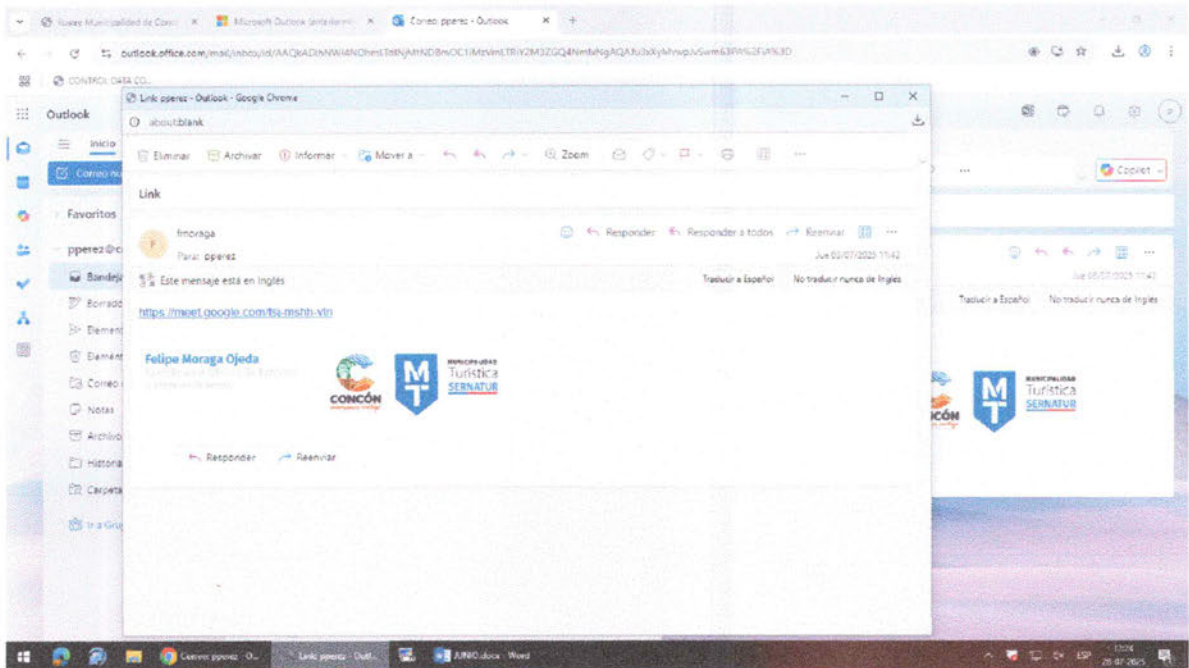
Ilustre Municipalidad de Conc | Microsoft Outlook (anteriorm | Correo: pperez - Outlook

outlook.office.com/mail/inbox/id/AAQkADhNWl4NOhesTntNjAHNDBmOC1iMzVmLTRiY2M3ZGQ4NmMgAQAJu3sXyMnwpJvSwm63PW%2FtA%3D

CONTROL DATA CO...

Outlook

Link pperez - Outlook - Google Chrome

about:blank

Inicio

Correo nu

Favoritos

pperez@c

Bandeja

Borrado

Element

Element

Correo

Notas

Archivo

Historia

Carpeta

Ir a Gru

Eliminar   Archivar   Informar   Mover a   Zoom

Link

fmoraga

Para: pperez

Responder   Responder a todos   Reenviar

Jue 03/07/2025 11:42

Este mensaje está en inglés

Traducir a Español   No traducir nunca de Inglés

https://meet.google.com/tsj-mshh-vtn

Felipe Moraga Ojeda

CONCÓN

MUNICIPALIDAD Turística SERNATUR

Responder   Reenviar

Copilot

Jue 03/07/2025 11:42

Traducir a Español   No traducir nunca de Inglés

CONCÓN

MUNICIPALIDAD Turística SERNATUR

Correo: pperez - O...   Link pperez - Outl...   JUNIO.docx - Word

ESP   13:24   28-07-2025